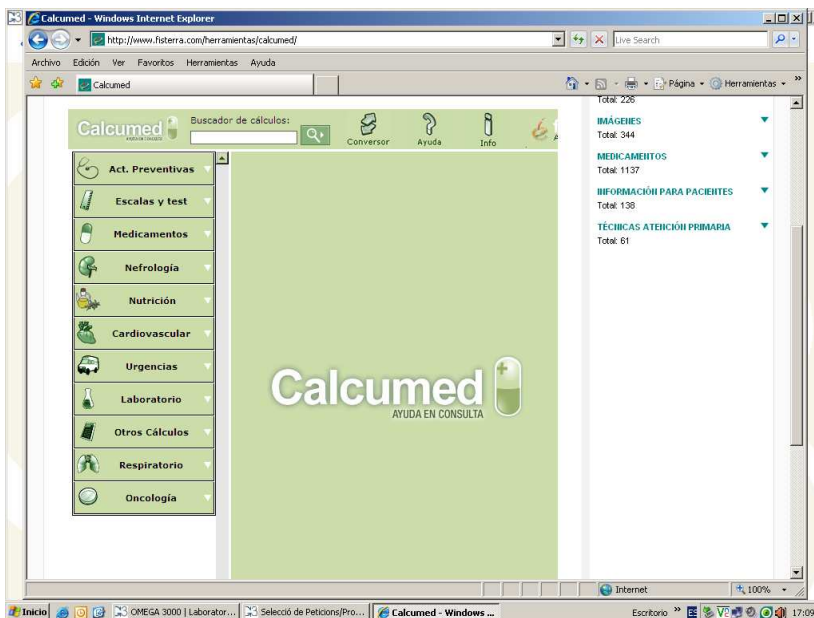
Calcumed - Windows Internet Explorer

http://www.fisterra.com/herramientas/calcumed/

Live Search

Archivo Edición Ver Favoritos Herramientas Ayuda

Calcumed

Página Herramientas

Calcumed

Buscador de cálculos:

Conversor Ayuda Info

Act. Preventivas

Escalas y test

Medicamentos

Nefrología

Nutrición

Cardiovascular

Urgencias

Laboratorio

Otros Cálculos

Respiratorio

Oncología

Calcumed
AYUDA EN CONSULTA

Total: 226

IMÁGENES
Total: 344

MEDICAMENTOS
Total: 1137

INFORMACIÓN PARA PACIENTES
Total: 138

TÉCNICAS ATENCIÓN PRIMARIA
Total: 61

Internet

100%

Inicio OMEGA 3000 | Laborator... Selecció de Peticions/Pro... Calcumed - Windows ...

Escritorio 17:09